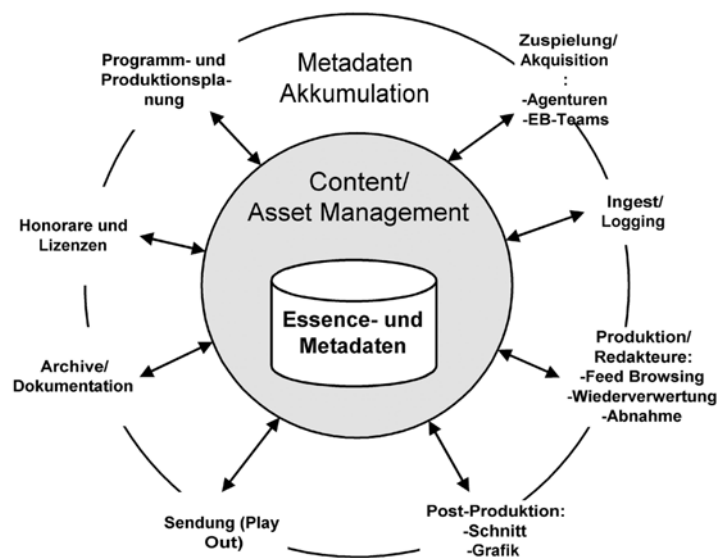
Metadaten Akkumulation

Programm- und Produktionsplanung

Zuspielung/ Akquisition
:
-Agenturen
-EB-Teams

Content/ Asset Management

Ingest/ Logging

Honorare und Lizenzen

Essence- und Metadaten

Produktion/ Redakteure:
-Feed Browsing
-Wiederverwertung
-Abnahme

Archive/ Dokumentation

Post-Produktion:
-Schnitt
-Grafik

Sendung (Play Out)